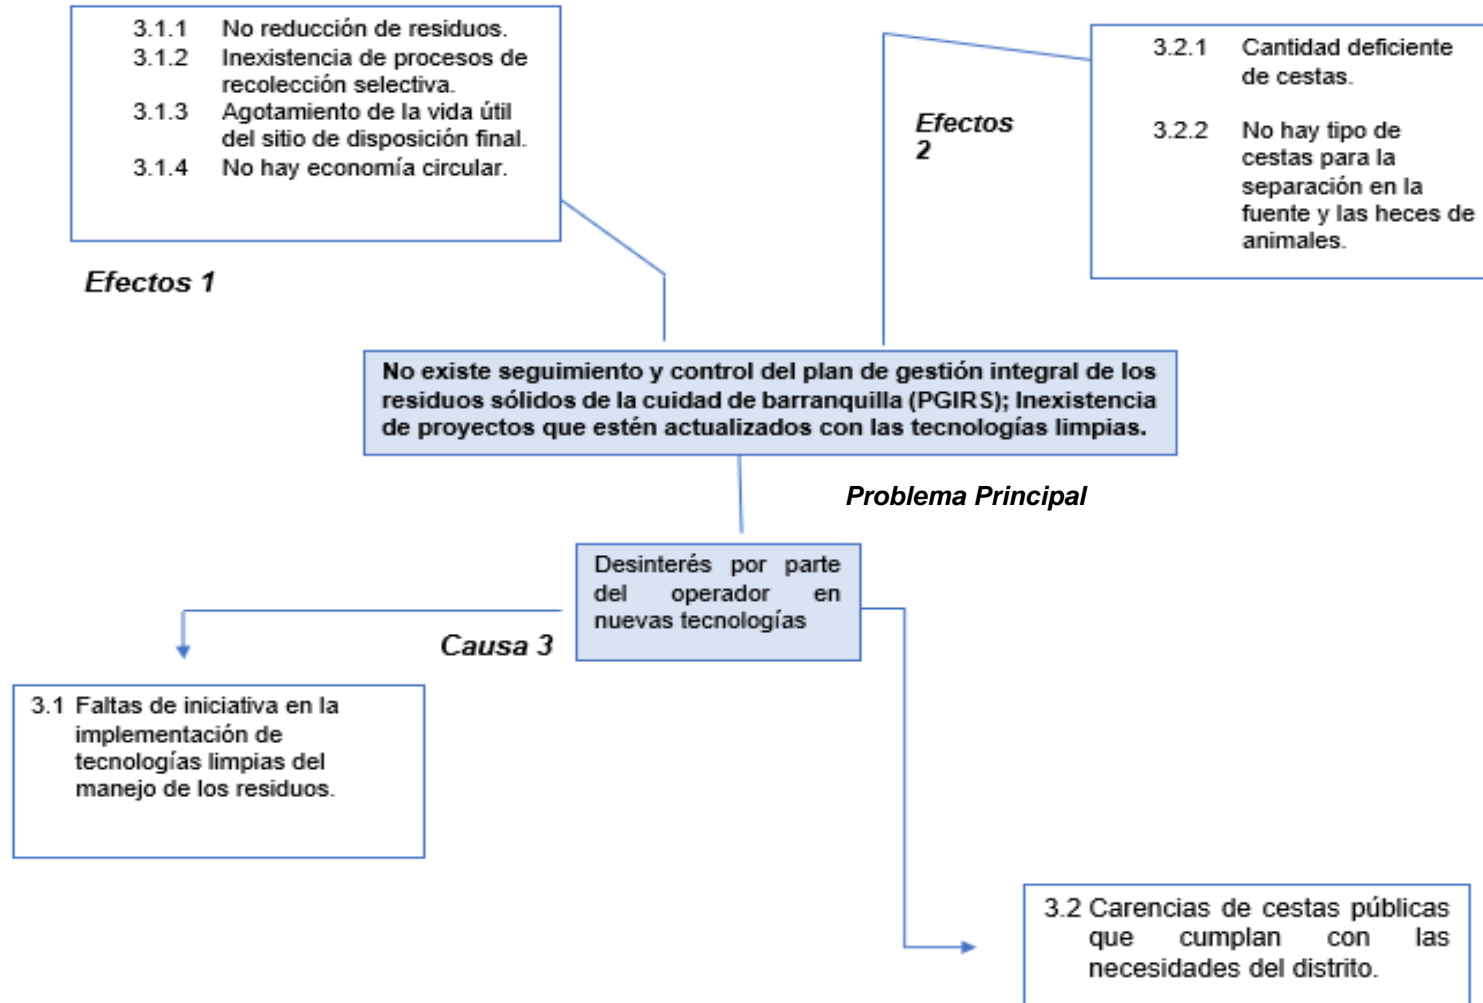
3.1.1 No reducción de residuos.
3.1.2 Inexistencia de procesos de recolección selectiva.
3.1.3 Agotamiento de la vida útil del sitio de disposición final.
3.1.4 No hay economía circular.

Efectos 1

Efectos 2

3.2.1 Cantidad deficiente de cestas.

3.2.2 No hay tipo de cestas para la separación en la fuente y las heces de animales.

No existe seguimiento y control del plan de gestión integral de los residuos sólidos de la cuidad de barranquilla (PGIRS); Inexistencia de proyectos que estén actualizados con las tecnologías limpias.

Problema Principal

Desinterés por parte del operador en nuevas tecnologías

Causa 3

3.1 Faltas de iniciativa en la implementación de tecnologías limpias del manejo de los residuos.

3.2 Carencias de cestas públicas que cumplan con las necesidades del distrito.